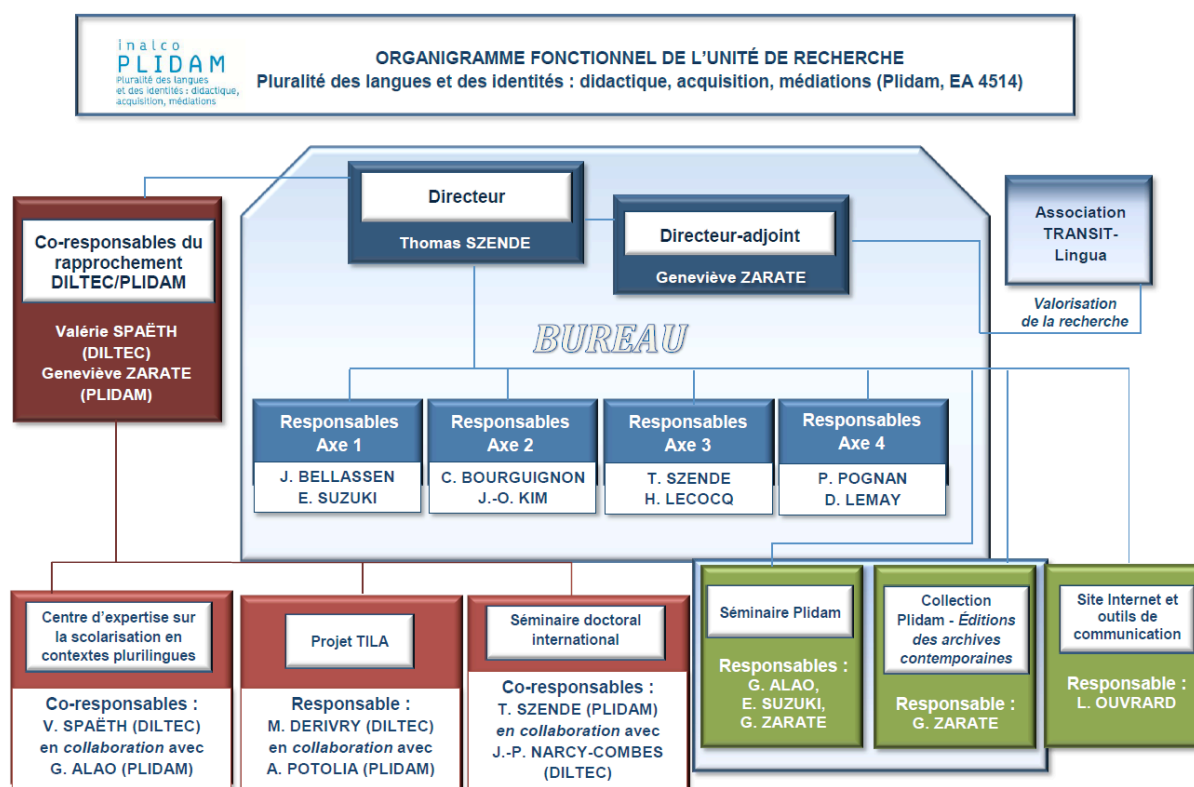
inalco
PLIDAM
Pluralité des langues et des identités : didactique, acquisition, médiations

ORGANIGRAMME FONCTIONNEL DE L'UNITÉ DE RECHERCHE
Pluralité des langues et des identités : didactique, acquisition, médiations (Plidam, EA 4514)

Co-responsables du rapprochement DILTEC/PLIDAM

Valérie SPAËTH (DILTEC)
Geneviève ZARATE (PLIDAM)

Directeur
Thomas SZENDE

Directeur-adjoint
Geneviève ZARATE

Association TRANSIT-Lingua

Valorisation de la recherche

BUREAU

Responsables Axe 1
J. BELLASSEN
E. SUZUKI

Responsables Axe 2
C. BOURGUIGNON
J.-O. KIM

Responsables Axe 3
T. SZENDE
H. LECOCQ

Responsables Axe 4
P. POGNAN
D. LEMAY

Centre d'expertise sur la scolarisation en contextes plurilingues
Co-responsables :
V. SPAËTH (DILTEC)
en collaboration avec
G. ALAO (PLIDAM)

Projet TILA
Responsable :
M. DERIVRY (DILTEC)
en collaboration avec
A. POTOLIA (PLIDAM)

Séminaire doctoral international
Co-responsables :
T. SZENDE (PLIDAM)
en collaboration avec
J.-P. NARCY-COMBES (DILTEC)

Séminaire Plidam
Responsables :
G. ALAO,
E. SUZUKI,
G. ZARATE

Collection Plidam - Éditions des archives contemporaines
Responsable :
G. ZARATE

Site Internet et outils de communication
Responsable :
L. OUVRARD